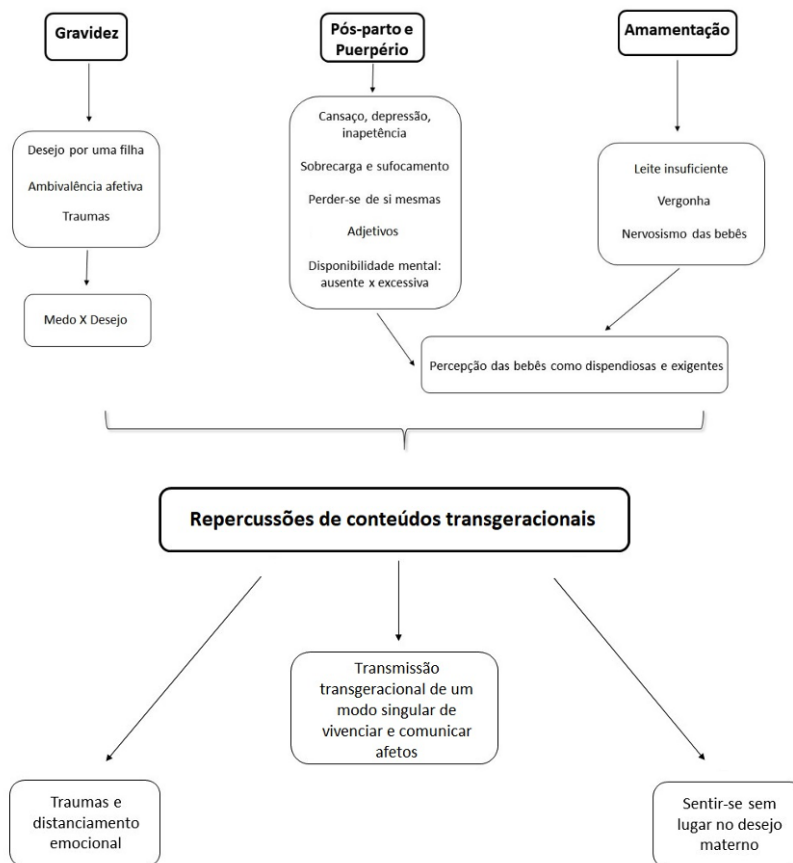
Gravidez

Pós-parto e Puerpério

Amamentação

Desejo por uma filha

Ambivalência afetiva

Traumas

Cansaço, depressão, inapetência

Sobrecarga e sufocamento

Perder-se de si mesmas

Adjetivos

Disponibilidade mental: ausente x excessiva

Leite insuficiente

Vergonha

Nervosismo das bebês

Medo X Desejo

Percepção das bebês como dispendiosas e exigentes

Repercussões de conteúdos transgeracionais

Transmissão transgeracional de um modo singular de vivenciar e comunicar afetos

Traumas e distanciamento emocional

Sentir-se sem lugar no desejo materno